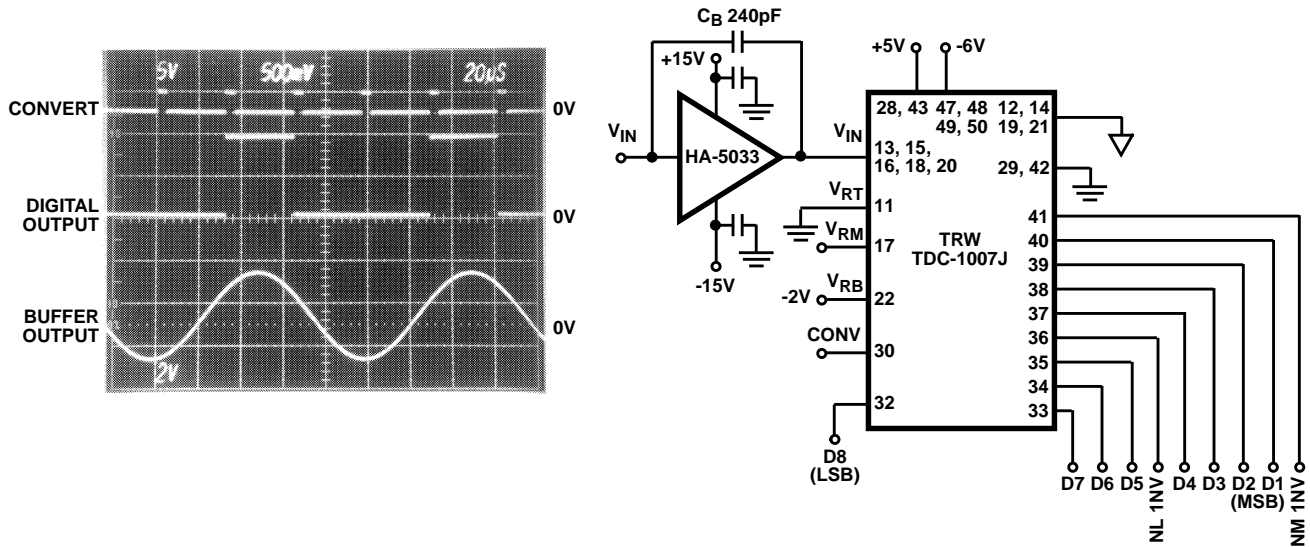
5V 500mV 20μS

CONVERT 0V

DIGITAL OUTPUT 0V

BUFFER OUTPUT 0V

2V

$C_B$ 240pF

+15V

$V_{IN}$

HA-5033

-15V

$V_{IN}$

$V_{RT}$

$V_{RM}$

$V_{RB}$

-2V

CONV

+5V -6V

28, 43 47, 48 49, 50 12, 14 19, 21

13, 15, 16, 18, 20

29, 42

11

17

22

30

32

TRW TDC-1007J

41
40
39
38
37
36
35
34
33

D8 (LSB)

D7 D6 D5 NL 1NV D4 D3 D2 D1 (MSB) NM 1NV